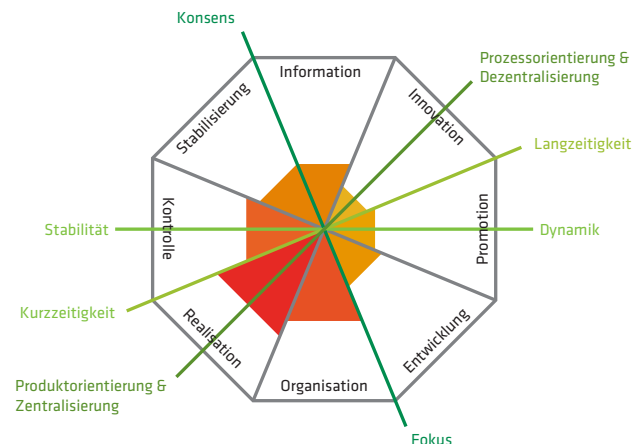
Konsens

Prozessorientierung & Dezentralisierung

Langzeitigkeit

Dynamik

Stabilität

Kurzzeitigkeit

Produktorientierung & Zentralisierung

Fokus

Information

Innovation

Promotion

Entwicklung

Organisation

Realisation

Kontrolle

Stabilisierung